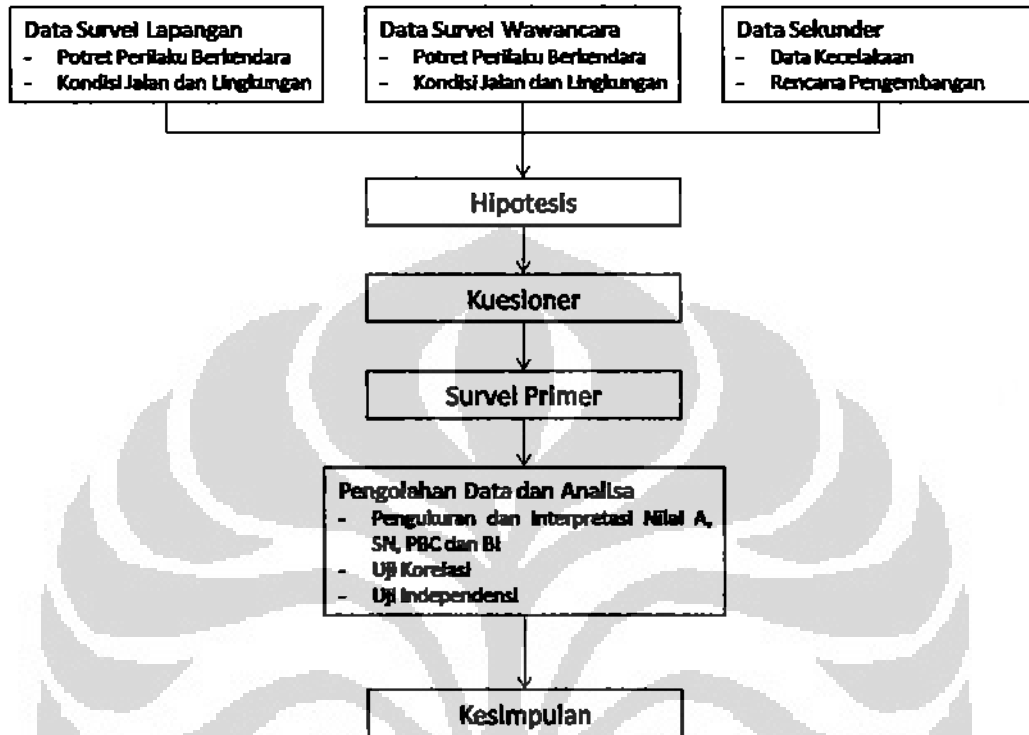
Data Survei Lapangan
- Potret Perilaku Berkendara
- Kondisi Jalan dan Lingkungan

Data Survei Wawancara
- Potret Perilaku Berkendara
- Kondisi Jalan dan Lingkungan

Data Sekunder
- Data Kecelakaan
- Rencana Pengembangan

Hipotesis

Kuesioner

Survei Primer

Pengolahan Data dan Analisa
- Pengukuran dan Interpretasi Nilai A, SN, PBC dan BI
- Uji Korelasi
- Uji Independensi

Kesimpulan